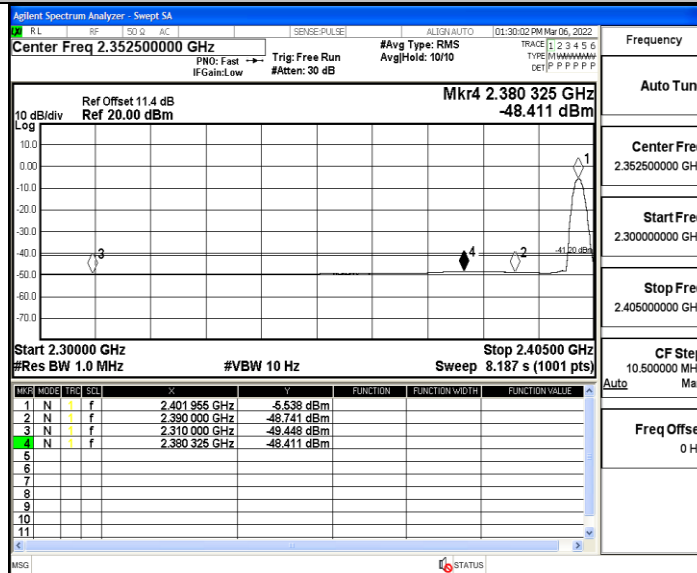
Agilent Spectrum Analyzer - Swept SA

RL | RF | 50 Ω | AC | SENSE:PULSE | ALIGN AUTO | 01:30:02 PM Mar 06, 2022

Center Freq 2.352500000 GHz

PNO: Fast
IFGain:Low

Trig: Free Run
#Atten: 30 dB

#Avg Type: RMS
Avg|Hold: 10/10

TRACE 1 2 3 4 5 6
TYPE M WWWWW
DET P P P P P P

Ref Offset 11.4 dB
10 dB/div Ref 20.00 dBm
Log

Mkr4 2.380 325 GHz
-48.411 dBm

10.0
0.00
-10.0
-20.0
-30.0
-40.0
-50.0
-60.0
-70.0

1
2
3
4
-41.20 dBm

Start 2.30000 GHz
#Res BW 1.0 MHz
#VBW 10 Hz
Stop 2.40500 GHz
Sweep 8.187 s (1001 pts)

| MKR | MODE | TRC | SCL | X | Y | FUNCTION | FUNCTION WIDTH | FUNCTION VALUE |
|---|---|---|---|---|---|---|---|---|
| 1 | N | 1 | f | 2.401 955 GHz | -5.538 dBm | | | |
| 2 | N | 1 | f | 2.390 000 GHz | -48.741 dBm | | | |
| 3 | N | 1 | f | 2.310 000 GHz | -49.448 dBm | | | |
| 4 | N | 1 | f | 2.380 325 GHz | -48.411 dBm | | | |
| 5 | | | | | | | | |
| 6 | | | | | | | | |
| 7 | | | | | | | | |
| 8 | | | | | | | | |
| 9 | | | | | | | | |
| 10 | | | | | | | | |
| 11 | | | | | | | | |

MSG
STATUS

Frequency

Auto Tun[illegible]

Center Fre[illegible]
2.352500000 GH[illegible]

Start Fre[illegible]
2.300000000 GH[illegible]

Stop Fre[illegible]
2.405000000 GH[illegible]

CF Ste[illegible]
10.500000 MH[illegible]
Auto Ma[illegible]

Freq Offse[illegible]
0 H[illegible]